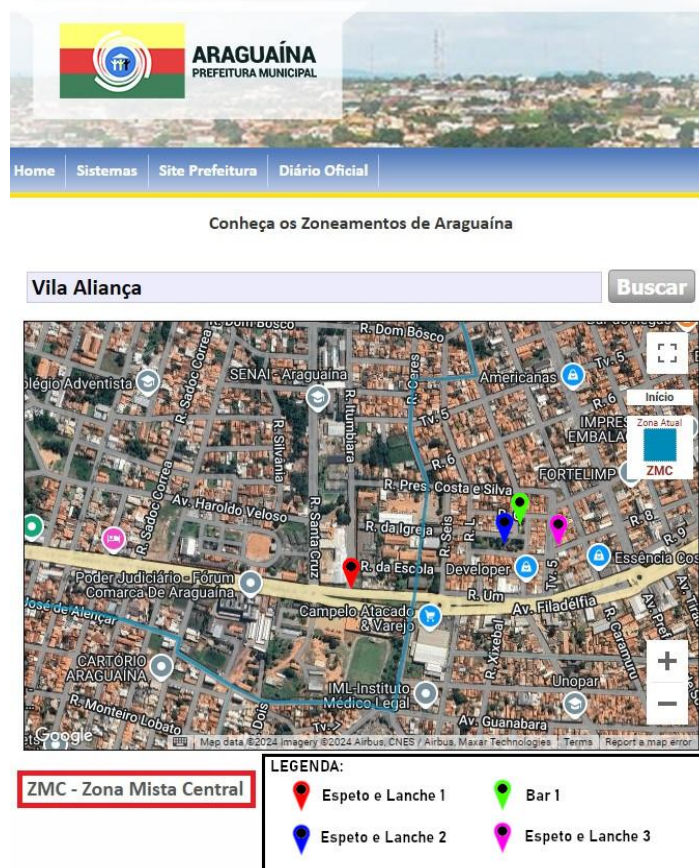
ARAGUAÍNA
PREFEITURA MUNICIPAL

Home | Sistemas | Site Prefeitura | Diário Oficial

Conheça os Zoneamentos de Araguaína

Vila Aliança

Buscar

R. Dom Bosco
R. Dom Bosco
R. Ceres
SENAI - Araguaína
Colégio Adventista
Americanas
R. Sadoc Correa
R. Itumbiara
R. Silvânia
Tv. 5
Tv. 5
R. 6
R. 6
IMPRES EMBALA
FORTELIMP
R. Pres. Costa e Silva
Av. Haroldo Veloso
R. Santa Cruz
R. da Igreja
R. Seis
R. 1
R. 8
Essência Cos
R. da Escola
Developer
Poder Judiciário - Fórum Comarca De Araguaína
Campelo Atacado & Varejo
R. Um
Av. Filadélfia
José de Alencar
CARTÓRIO ARAGUAÍNA
R. Monteiro Lobato
R. Xixebal
R. Caramuru
Unopar
IML-Instituto Médico Legal
Av. Guanabara
Tv. 7
Dois
Google
Map data ©2024 Imagery ©2024 Airbus, CNES / Airbus, Maxar Technologies | Terms | Report a map error

Início
Zona Atual
ZMC

ZMC - Zona Mista Central

LEGENDA:
Espeto e Lanche 1
Bar 1
Espeto e Lanche 2
Espeto e Lanche 3